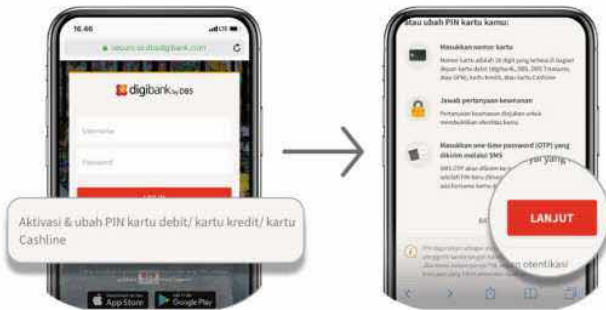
16.46

secure.id.digibank.com

digibank by DBS

Username

Password

Aktivasi & ubah PIN kartu debit/ kartu kredit/ kartu Cashline

App Store

Google Play

atau ubah PIN kartu kamu:

Masukkan nomor kartu

Nomor kartu adalah 16 digit yang terletak di bagian depan kartu debit (digibank, SMS, DBS Treasures, dan DPN), kartu kredit, atau kartu Cashline

Jawab pertanyaan keamanan

Pertanyaan keamanan diajukan untuk membuktikan otentikasi kamu

Masukkan one-time password (OTP) yang dikirim melalui SMS

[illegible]

LANJUT

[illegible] otentikasi